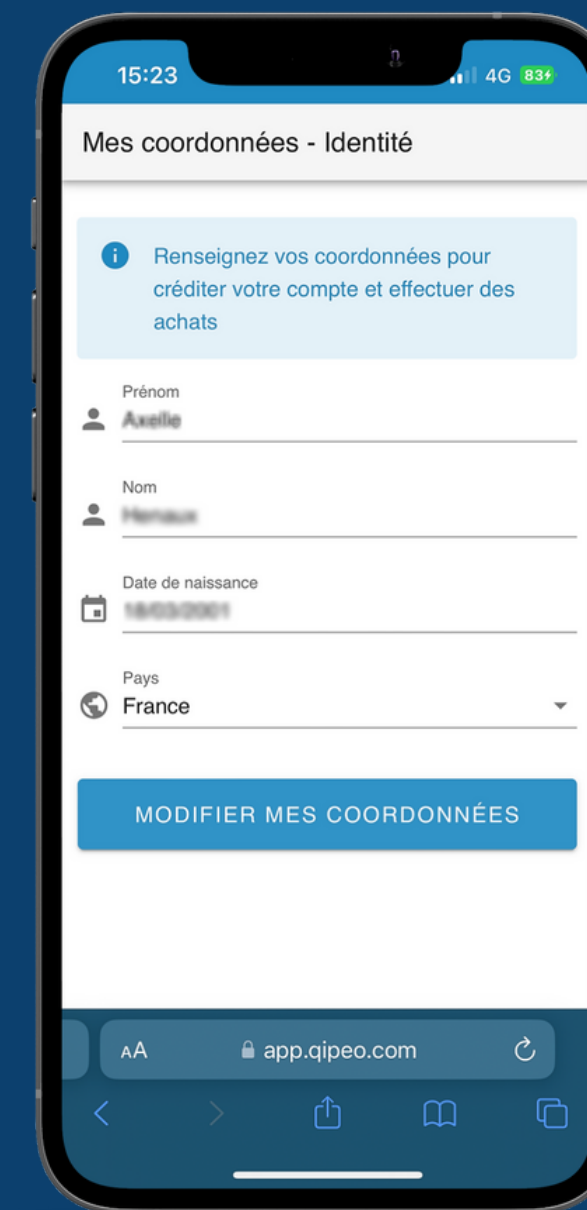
15:23

4G 83

Mes coordonnées - Identité

Renseignez vos coordonnées pour créditer votre compte et effectuer des achats

Prénom
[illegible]

Nom
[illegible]

Date de naissance
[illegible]

Pays
France

MODIFIER MES COORDONNÉES

AA app.qipeo.com